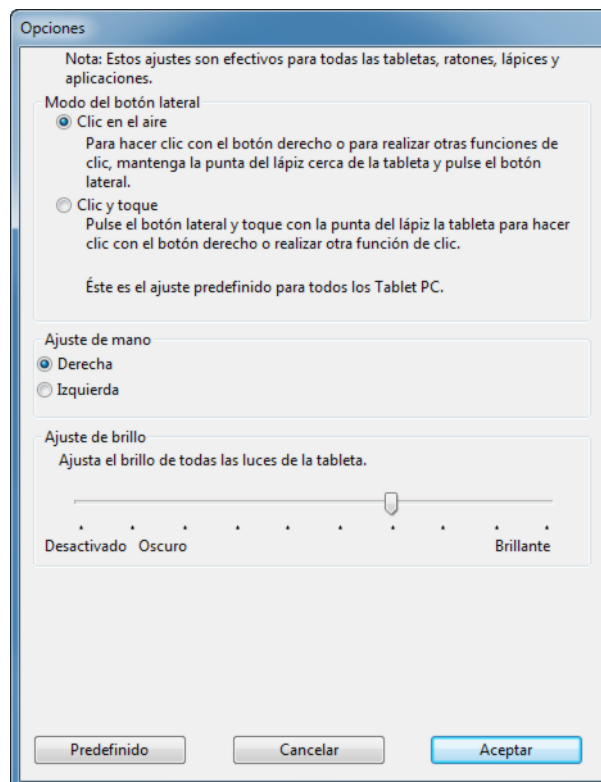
Opciones

Nota: Estos ajustes son efectivos para todas las tabletas, ratones, lápices y aplicaciones.

Modo del botón lateral

Clic en el aire

Para hacer clic con el botón derecho o para realizar otras funciones de clic, mantenga la punta del lápiz cerca de la tableta y pulse el botón lateral.

Clic y toque

Pulse el botón lateral y toque con la punta del lápiz la tableta para hacer clic con el botón derecho o realizar otra función de clic.

Éste es el ajuste predefinido para todos los Tablet PC.

Ajuste de mano

Derecha

Izquierda

Ajuste de brillo

Ajusta el brillo de todas las luces de la tableta.

Desactivado Oscuro Brillante

Predefinido Cancelar Aceptar